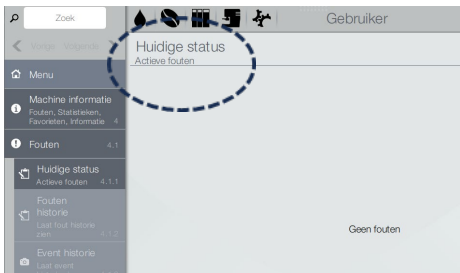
Zoek

Gebruiker

Vorige Volgende

Huidige status
Actieve fouten

Menu

Machine informatie
Fouten, Statistieken, Favorieten, Informatie 4

Fouten 4.1

Huidige status
Actieve fouten 4.1.1

Fouten historie
Laat fout historie zien 4.1.2

Event historie
Laat event

Geen fouten